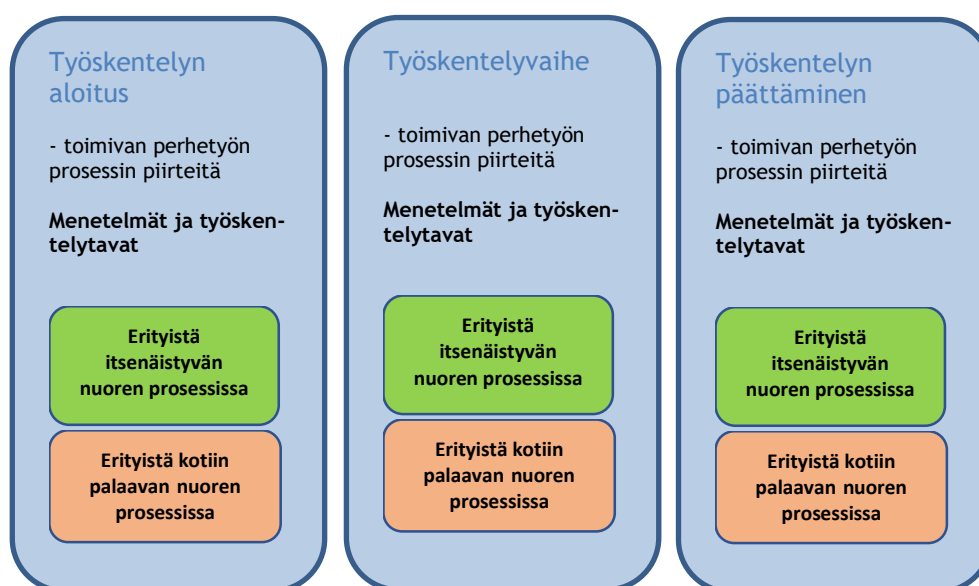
Työskentelyn aloitus

- toimivan perhetyön prosessin piirteitä

**Menetelmät ja työskentelytavat**

**Erityistä itsenäistyvän nuoren prosessissa**

**Erityistä kotiin palaavan nuoren prosessissa**

Työskentelyvaihe

- toimivan perhetyön prosessin piirteitä

**Menetelmät ja työskentelytavat**

**Erityistä itsenäistyvän nuoren prosessissa**

**Erityistä kotiin palaavan nuoren prosessissa**

Työskentelyn päättäminen

- toimivan perhetyön prosessin piirteitä

**Menetelmät ja työskentelytavat**

**Erityistä itsenäistyvän nuoren prosessissa**

**Erityistä kotiin palaavan nuoren prosessissa**